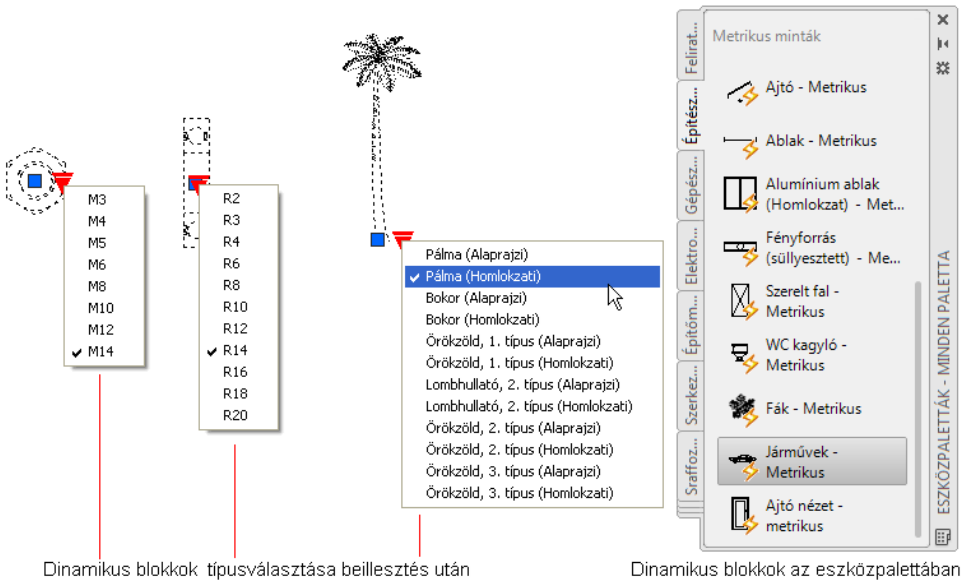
M3
M4
M5
M6
M8
M10
M12
✔ M14

R2
R3
R4
R6
R8
R10
R12
✔ R14
R16
R18
R20

Pálma (Alaprajzi)
✔ Pálma (Homlokzati)
Bokor (Alaprajzi)
Bokor (Homlokzati)
Örökzöld, 1. típus (Alaprajzi)
Örökzöld, 1. típus (Homlokzati)
Lombhullató, 2. típus (Alaprajzi)
Lombhullató, 2. típus (Homlokzati)
Örökzöld, 2. típus (Alaprajzi)
Örökzöld, 2. típus (Homlokzati)
Örökzöld, 3. típus (Alaprajzi)
Örökzöld, 3. típus (Homlokzati)

Dinamikus blokkok típusválasztása beillesztés után

Felirat...
Építész...
Gépész...
Elektro...
Építőm...
Szerkez...
Sraffoz...

Metrikus minták
Ajtó - Metrikus
Ablak - Metrikus
Alumínium ablak (Homlokzat) - Met...
Fényforrás (süllyesztett) - Me...
Szerelt fal - Metrikus
WC kagyló - Metrikus
Fák - Metrikus
Járművek - Metrikus
Ajtó nézet - metrikus

ESZKÖZPALETTÁK - MINDEN PALETTA

Dinamikus blokkok az eszközpalettában